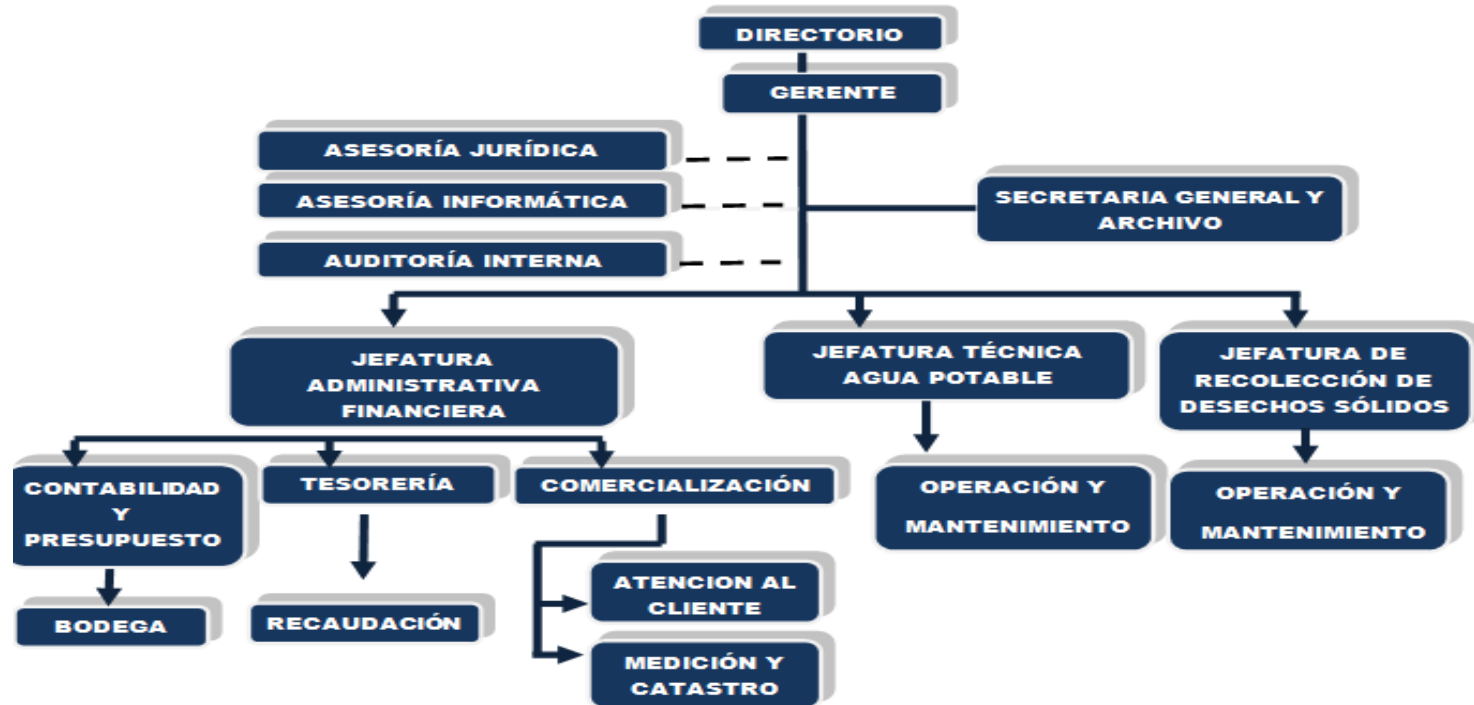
DIRECTORIO

GERENTE

ASESORÍA JURÍDICA

ASESORÍA INFORMÁTICA

AUDITORÍA INTERNA

SECRETARIA GENERAL Y ARCHIVO

JEFATURA ADMINISTRATIVA FINANCIERA

JEFATURA TÉCNICA AGUA POTABLE

JEFATURA DE RECOLECCIÓN DE DESECHOS SÓLIDOS

CONTABILIDAD Y PRESUPUESTO

TESORERÍA

COMERCIALIZACIÓN

OPERACIÓN Y MANTENIMIENTO

OPERACIÓN Y MANTENIMIENTO

BODEGA

RECAUDACIÓN

ATENCION AL CLIENTE

MEDICIÓN Y CATASTRO